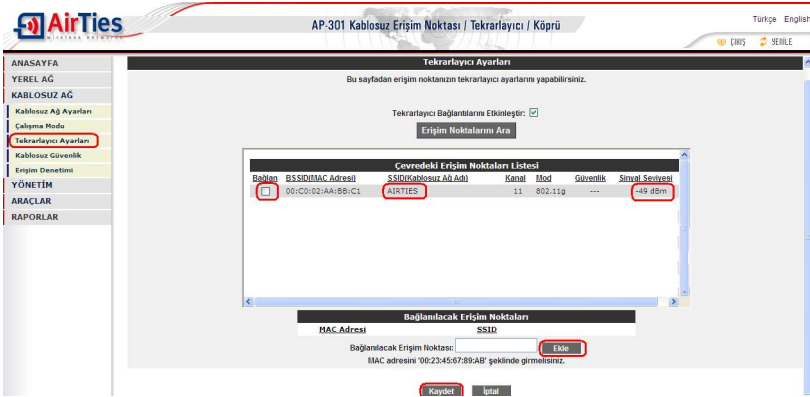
AirTies
Wireless Networks

AP-301 Kablosuz Erişim Noktası / Tekrarlayıcı / Köprü

Türkçe English
ÇIKIŞ YENİLE

ANASAYFA
YEREL AĞ
KABLOSUZ AĞ
Kablosuz Ağ Ayarları
Çalışma Modu
Tekrarlayıcı Ayarları
Kablosuz Güvenlik
Erişim Denetimi
YÖNETİM
ARAÇLAR
RAPORLAR

Tekrarlayıcı Ayarları

Bu sayfadan erişim noktanızın tekrarlayıcı ayarlarını yapabilirsiniz.

Tekrarlayıcı Bağlantılarını Etkinleştir:

Erişim Noktalarını Ara

Çevredeki Erişim Noktaları Listesi

| Bağlan | BSSID(MAC Adresi) | SSID(Kablosuz Ağ Adı) | Kanal | Mod | Güvenlik | Sinyal Seviyesi |
|---|---|---|---|---|---|---|
| | 00:C0:02:AA:BB:C1 | AIRTIES | 11 | 802.11g | --- | -49 dBm |

Bağlanılacak Erişim Noktaları

| MAC Adresi | SSID |
|---|---|

Bağlanılacak Erişim Noktası: Ekle
MAC adresini '00:23:45:67:89:AB' şeklinde girmelisiniz.

Kaydet İptal